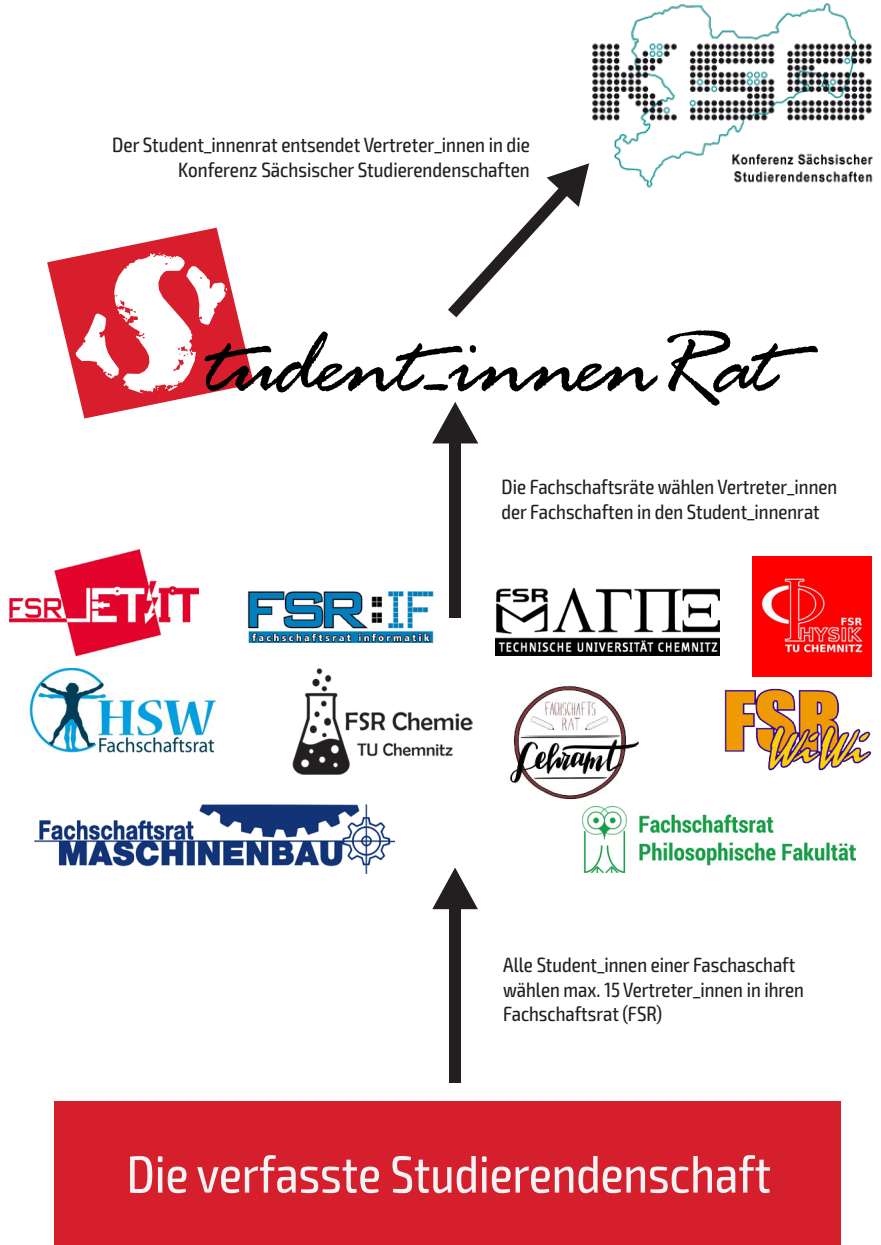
KSS
Konferenz Sächsischer Studierendenschaften

Der Student_innenrat entsendet Vertreter_innen in die Konferenz Sächsischer Studierendenschaften

Student_innenRat

Die Fachschaftsräte wählen Vertreter_innen der Fachschaften in den Student_innenrat

FSR ET/IT

FSR:IF
fachschaftsrat informatik

FSR ΜΑΓΠΞ
TECHNISCHE UNIVERSITÄT CHEMNITZ

FSR PHYSIK TU CHEMNITZ

HSW Fachschaftsrat

FSR Chemie
TU Chemnitz

FACHSCHAFTS RAT Lehramt

FSR WiWi

Fachschaftsrat MASCHINENBAU

Fachschaftsrat Philosophische Fakultät

Alle Student_innen einer Faschaschaft wählen max. 15 Vertreter_innen in ihren Fachschaftsrat (FSR)

Die verfasste Studierendenschaft